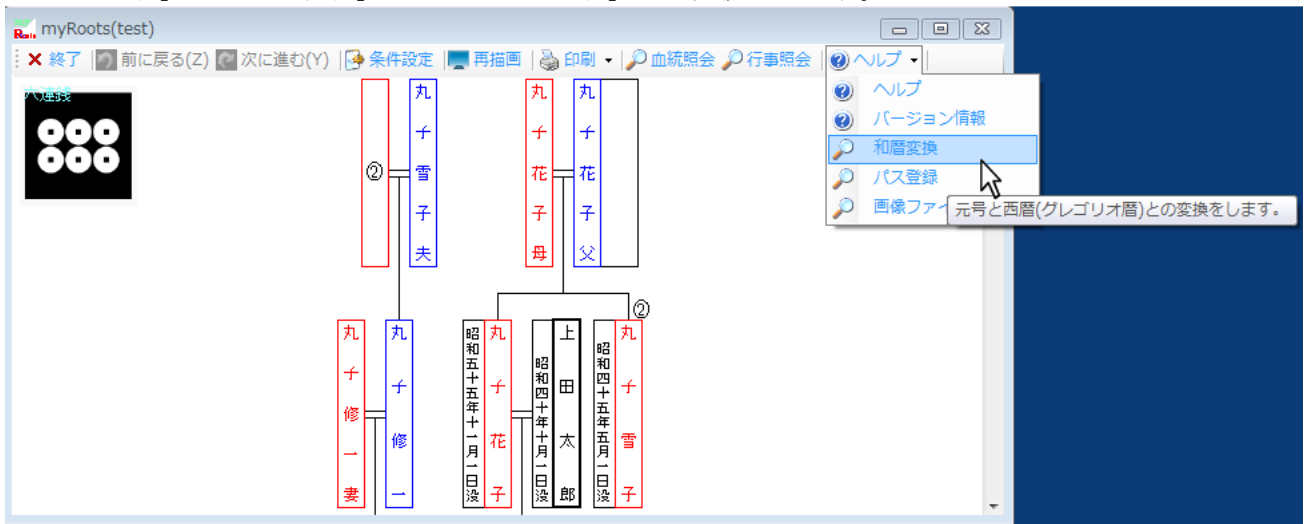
myRoots(test)

終了 | 前に戻る(Z) | 次に進む(Y) | 条件設定 | 再描画 | 印刷 | 血統照会 | 行事照会 | ヘルプ

ヘルプ
バージョン情報
和暦変換
パス登録
画像ファイ

元号と西暦(グレゴリオ暦)との変換をします。

六連銭

②

丸千雪子夫

丸千花子母

丸千花子父

②

丸千修一妻

丸千修一

昭和五十五年十一月一日没

丸千花子

昭和四十年十月一日没

上田太郎

昭和四十五年五月一日没

丸千雪子